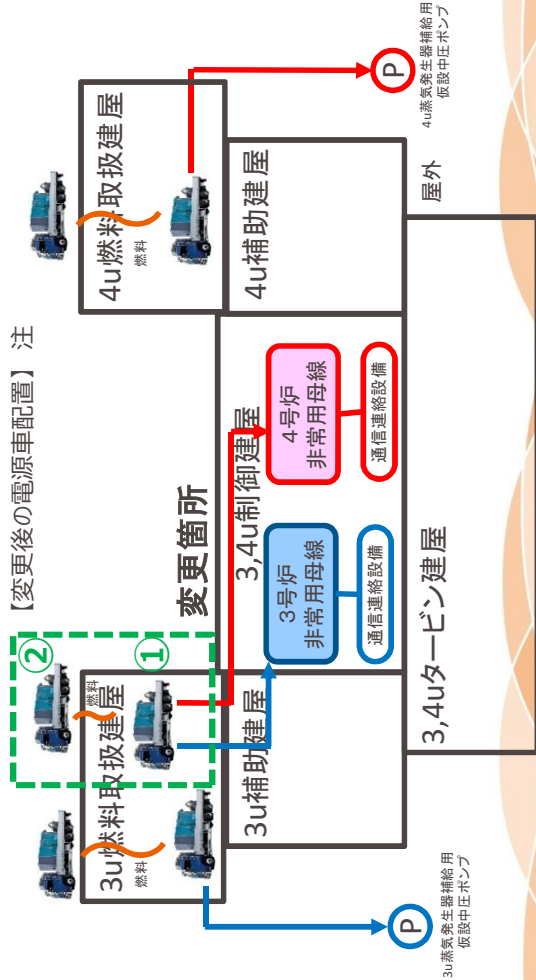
【変更後の電源車配置】注

4u燃料取扱建屋
燃料
P
4u蒸気発生器補給用仮設中圧ポンプ
4u補助建屋
屋外
4号炉
非常用母線
通信連絡設備
変更箇所
3,4u制御建屋
3号炉
非常用母線
通信連絡設備
②
①
燃料
3u燃料取扱建屋
燃料
3u補助建屋
3,4uタービン建屋
P
3u蒸気発生器補給用仮設中圧ポンプ